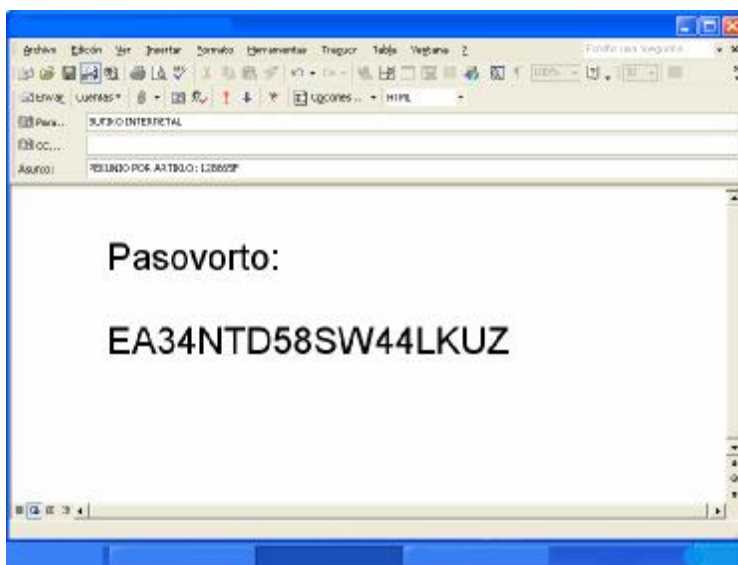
Archivo Edición Ver Insertar Formato Herramientas Traducir Tabla Ventana ?

Escriba una pregunta

Enviar Cuentas Opciones... HTML

Para... SUEÑO INTERNETAL

CC...

Asunto: PEDIDO POR ARTÍCULO: 128665P

Pasovorto:

EA34NTD58SW44LKUZ